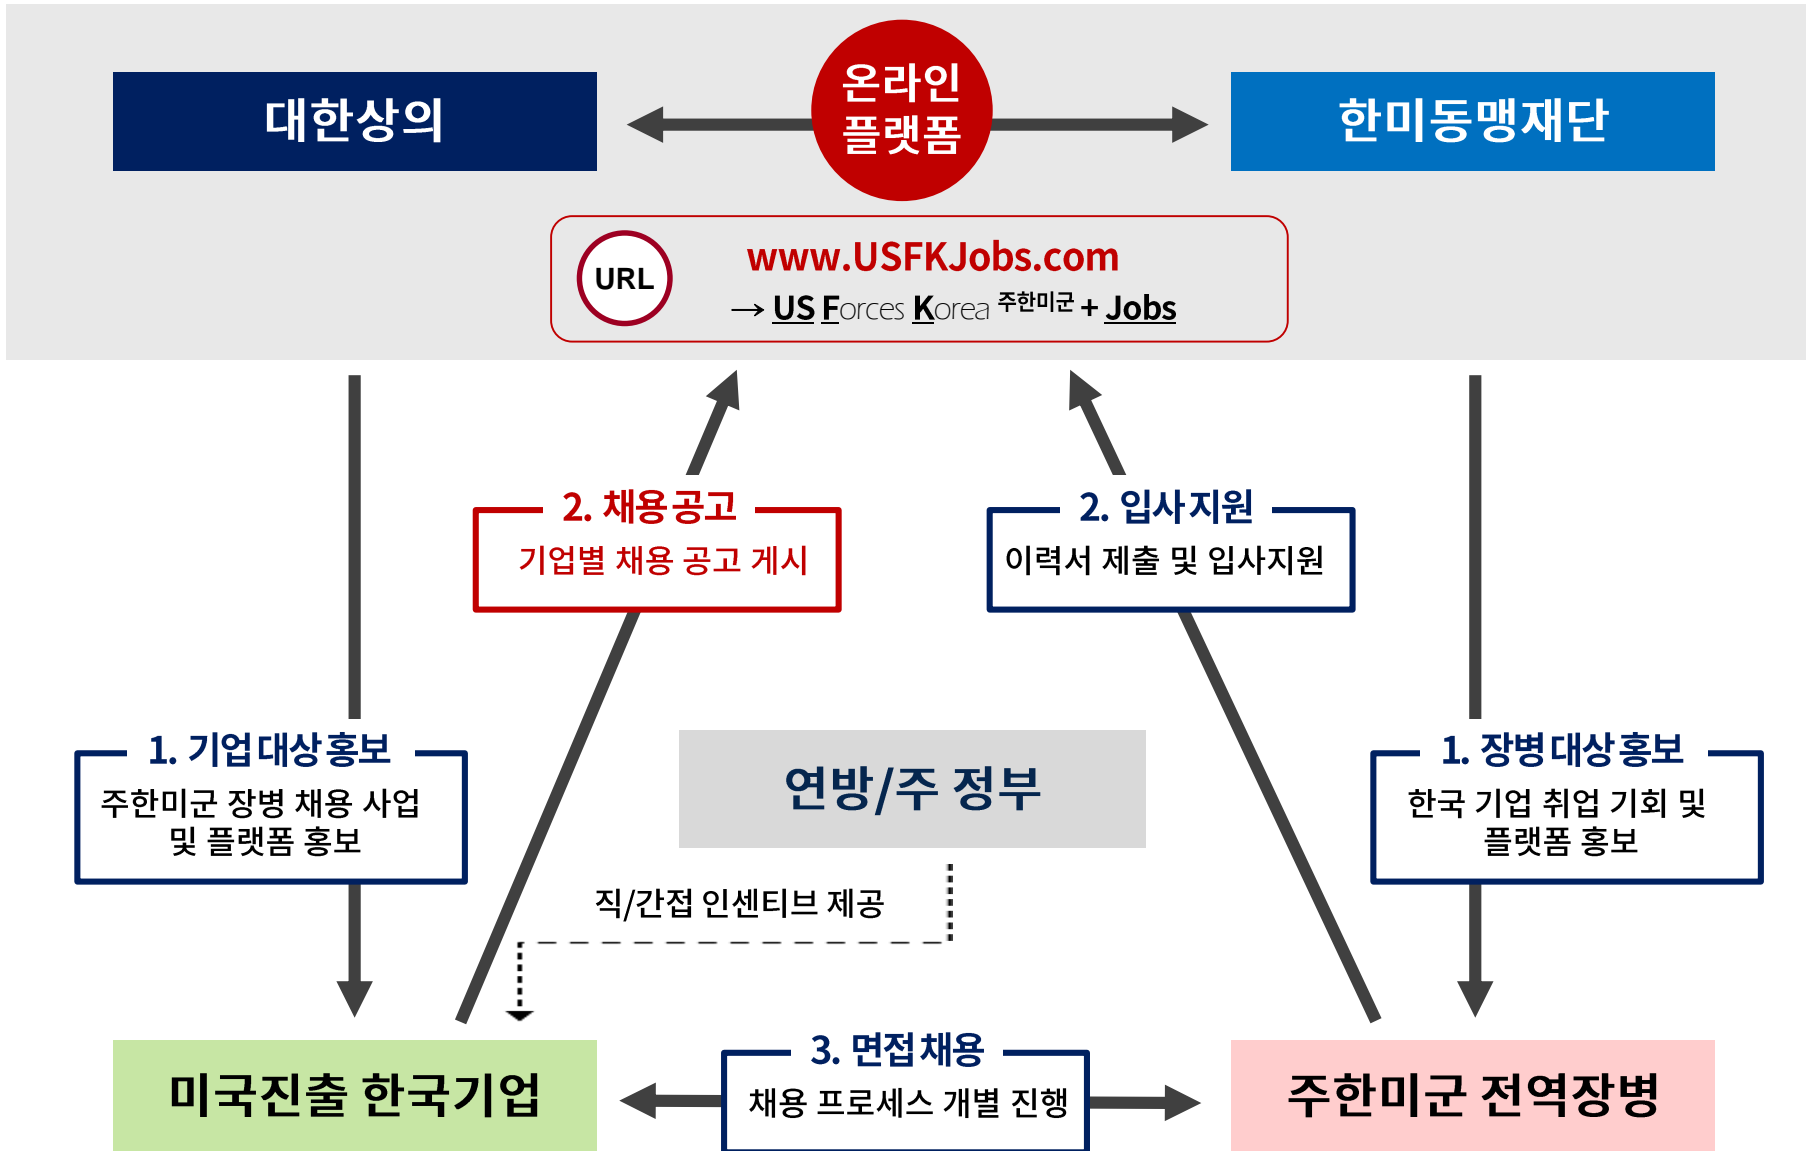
대한상의

온라인 플랫폼

한미동맹재단

URL

www.USFKJobs.com

→ US Forces Korea 주한미군 + Jobs

2. 채용공고
기업별 채용 공고 게시

2. 입사지원
이력서 제출 및 입사지원

1. 기업대상홍보
주한미군 장병 채용 사업 및 플랫폼 홍보

연방/주 정부

1. 장병대상홍보
한국 기업 취업 기회 및 플랫폼 홍보

직/간접 인센티브 제공

미국진출 한국기업

3. 면접채용
채용 프로세스 개별 진행

주한미군 전역장병